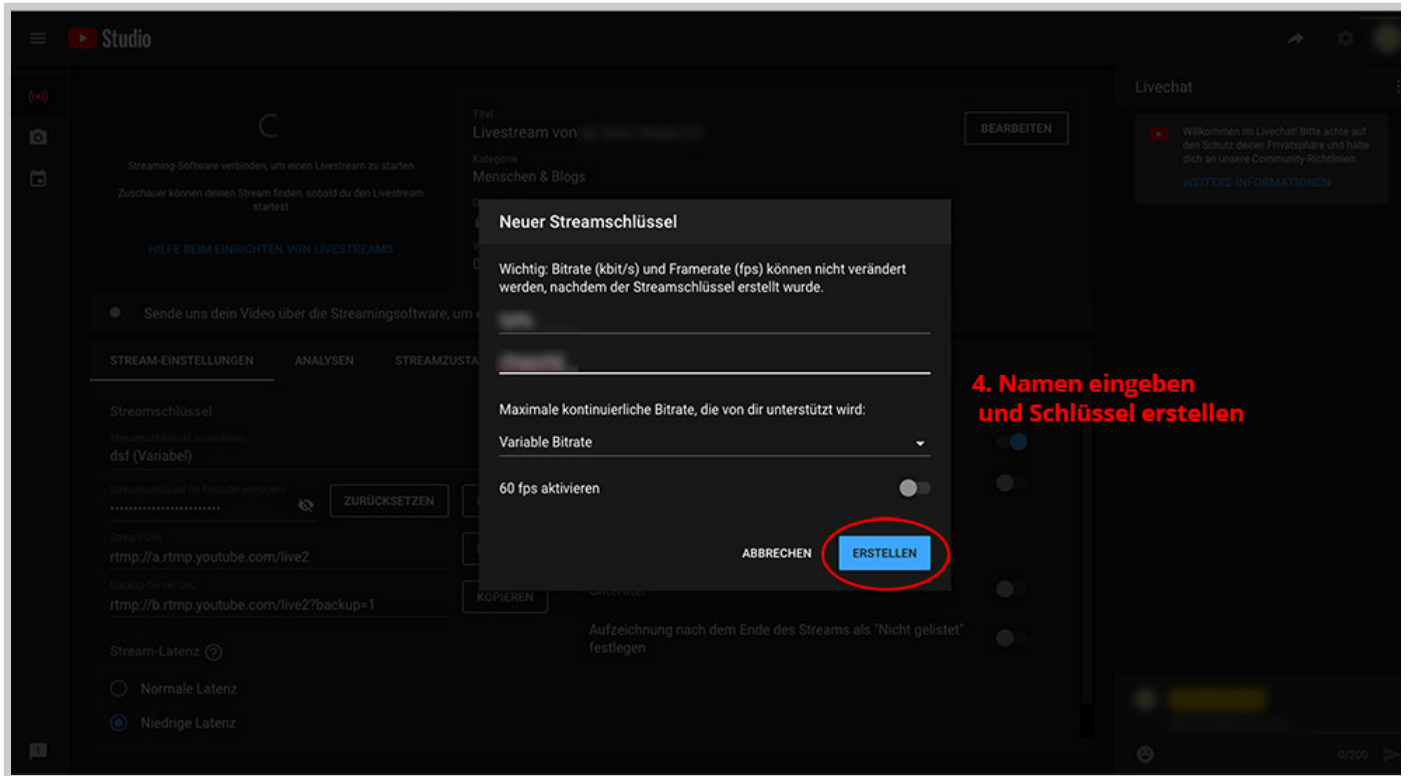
Studio

Livechat

Streaming-Software verbinden, um einen Livestream zu starten

Zuschauer können deinen Stream finden, sobald du den Livestream startest

HILFE BEIM EINRICHTEN VON LIVESTREAMS

Titel
Livestream von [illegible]

Kategorie
Menschen & Blogs

BEARBEITEN

Willkommen im Livechat! Bitte achte auf den Schutz deiner Privatsphäre und halte dich an unsere Community-Richtlinien

WEITERE INFORMATIONEN

Sende uns dein Video über die Streamingsoftware, um e

STREAM-EINSTELLUNGEN ANALYSEN STREAMZUSTA

Streamschlüssel
Streamschlüssel auswählen
dsf (Variabel)
Streamschlüssel (in Encoder einfügen)
••••••••••••••••••••••••
ZURÜCKSETZEN
Stream-URL
rtmp://a.rtmp.youtube.com/live2
Backup-Server-URL
rtmp://b.rtmp.youtube.com/live2?backup=1
KOPIEREN

Stream-Latenz
Normale Latenz
Niedrige Latenz

Untertitel
Aufzeichnung nach dem Ende des Streams als "Nicht gelistet" festlegen

Neuer Streamschlüssel

Wichtig: Bitrate (kbit/s) und Framerate (fps) können nicht verändert werden, nachdem der Streamschlüssel erstellt wurde.

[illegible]

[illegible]

Maximale kontinuierliche Bitrate, die von dir unterstützt wird:
Variable Bitrate

60 fps aktivieren

ABBRECHEN ERSTELLEN

4. Namen eingeben und Schlüssel erstellen

0/200